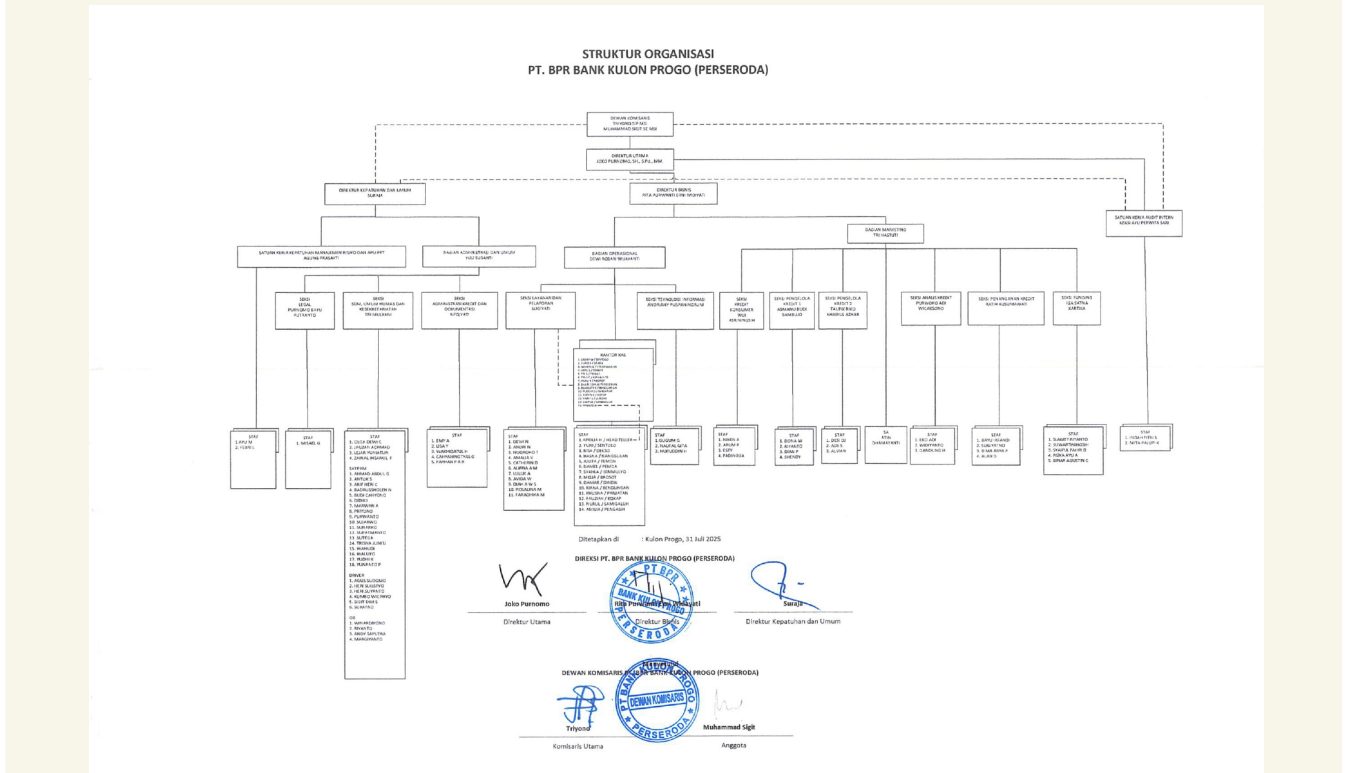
STRUKTUR ORGANISASI
PT. BPR BANK KULON PROGO (PERSERODA)

DEWAN KOMISARIS
TRIYONO SP, MS
MUHAMMAD SIGIT SE MM

DIREKTUR UTAMA
JOKO PURNOMO, SH., S.PD., MM

DIREKTUR KEPATUHAN DAN UMUM
SURAJA

DIREKTUR BISNIS
RITA PURWANTI DWI WIDYATI

SATUAN KERJA AUDIT INTERN
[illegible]

SATUAN KERJA KEPATUHAN MANAJEMEN RISIKO DAN APU PPT
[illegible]

BAGIAN ADMINISTRASI DAN UMUM
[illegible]

BAGIAN OPERASIONAL
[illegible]

BAGIAN MARKETING
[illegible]

SEKSI LEGAL
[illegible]

SEKSI UMUM PERSONALIA DAN KESEKRETARIATAN
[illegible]

SEKSI ADMINISTRASI KREDIT DAN DOKUMENTASI
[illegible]

SEKSI LAYANAN DAN PELAPORAN
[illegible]

SEKSI TEKNOLOGI INFORMASI
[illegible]

KANTOR KAS
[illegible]

SEKSI KREDIT KONSUMER
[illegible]

SEKSI PENGELOLA KREDIT 1
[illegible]

SEKSI PENGELOLA KREDIT 2
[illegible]

SEKSI ANALIS KREDIT
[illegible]

SEKSI PENANGANAN KREDIT
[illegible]

SEKSI FUNDING
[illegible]

STAF
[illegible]

Ditetapkan di : Kulon Progo, 31 Juli 2025

DIREKSI PT. BPR BANK KULON PROGO (PERSERODA)

Joko Purnomo
Direktur Utama

Rita Purwanti Dwi Widyati
Direktur Bisnis

Suraja
Direktur Kepatuhan dan Umum

PT BPR BANK KULON PROGO PERSERODA

Mengetahui
DEWAN KOMISARIS PT. BPR BANK KULON PROGO (PERSERODA)

DEWAN KOMISARIS

Triyono
Komisaris Utama

Muhammad Sigit
Anggota